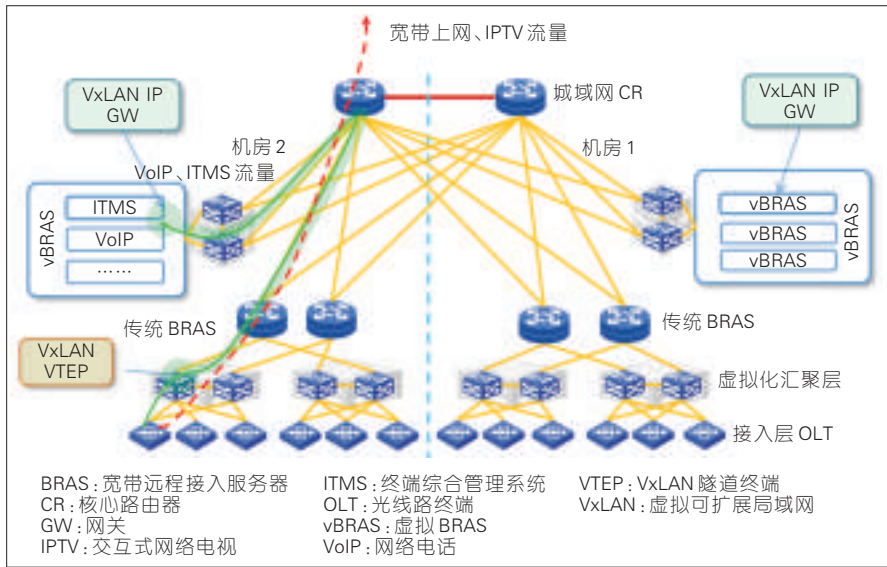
宽带上网、IPTV 流量

城域网 CR

VxLAN IP GW

机房 2

VoIP、ITMS 流量

vBRAS

ITMS

VoIP

……

机房 1

VxLAN IP GW

vBRAS

vBRAS

vBRAS

vBRAS

传统 BRAS

传统 BRAS

VxLAN VTEP

虚拟化汇聚层

接入层 OLT

BRAS：宽带远程接入服务器
CR：核心路由器
GW：网关
IPTV：交互式网络电视

ITMS：终端综合管理系统
OLT：光线路终端
vBRAS：虚拟 BRAS
VoIP：网络电话

VTEP：VxLAN 隧道终端
VxLAN：虚拟可扩展局域网